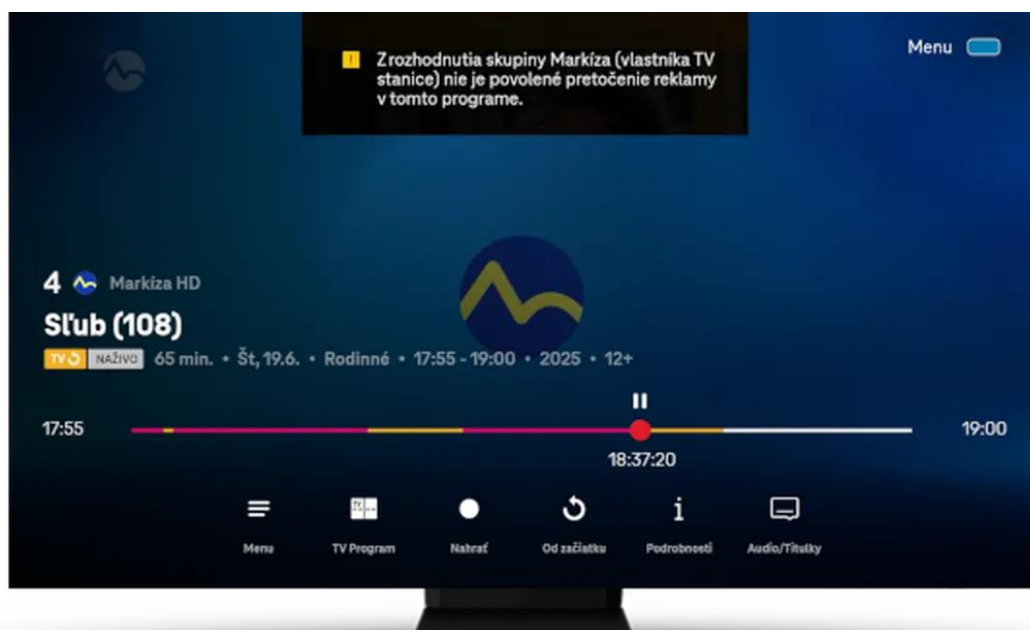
! Z rozhodnutia skupiny Markíza (vlastníka TV stanice) nie je povolené pretočenie reklamy v tomto programe.

Menu

4 Markíza HD

Sľub (108)

TV NAŽIVO 65 min. • Št, 19.6. • Rodinné • 17:55 - 19:00 • 2025 • 12+

17:55

19:00

18:37:20

Menu TV Program Nahrať Od začiatku Podrobnosti Audio/Titulky